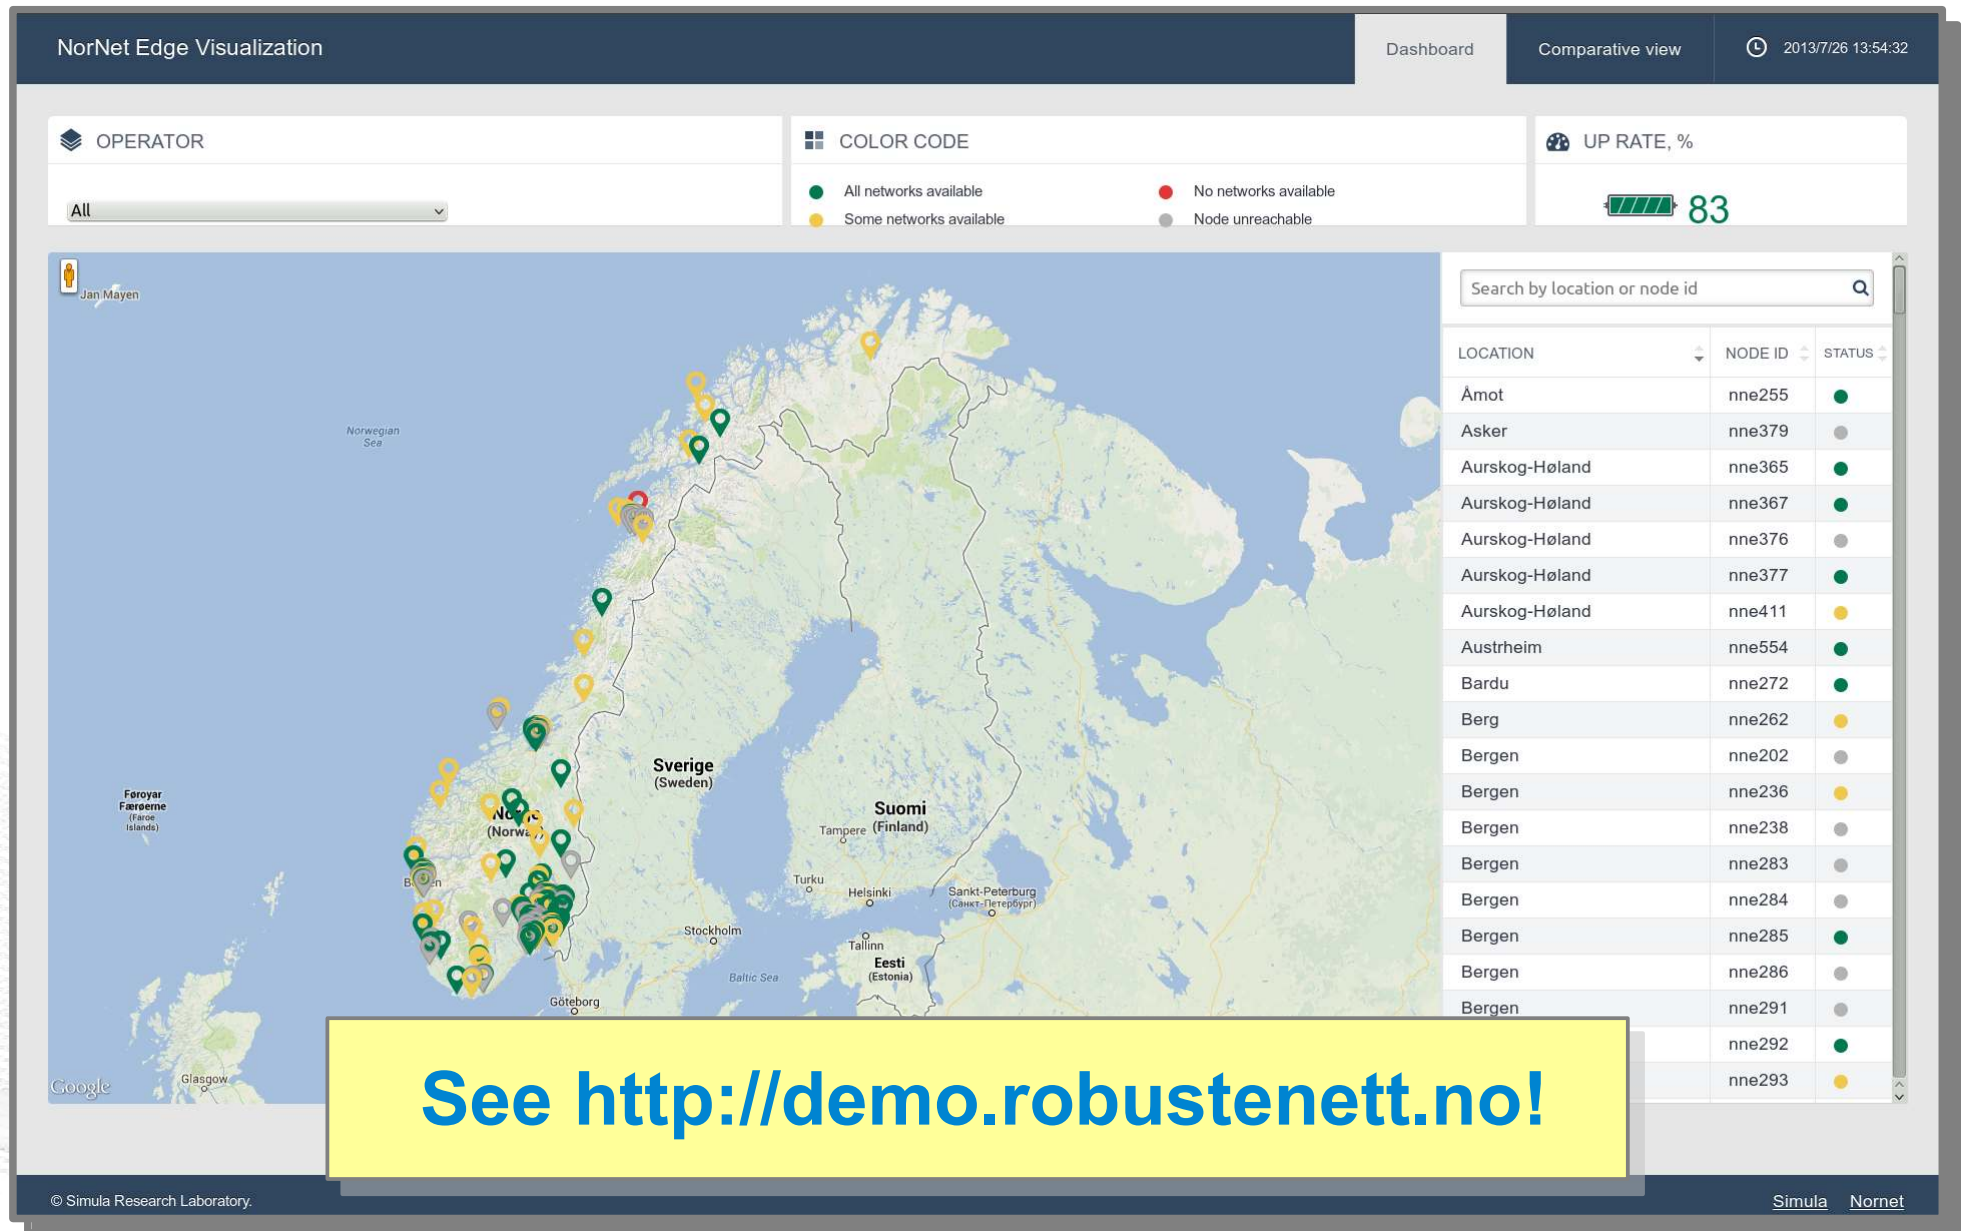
NorNet Edge Visualization

Dashboard

Comparative view

2013/7/26 13:54:32

OPERATOR

All

COLOR CODE

All networks available

No networks available

Some networks available

Node unreachable

UP RATE, %

83

Jan Mayen

Norwegian Sea

Føroyar Færøerne (Faroe Islands)

Sverige (Sweden)

Suomi (Finland)

Norge (Norway)

Bergen

Tampere

Turku

Helsinki

Sankt-Peterburg (Санкт-Петербург)

Stockholm

Tallinn

Eesti (Estonia)

Baltic Sea

Göteborg

Glasgow

Google

Search by location or node id

| LOCATION | NODE ID | STATUS |
|---|---|---|
| Åmot | nne255 | |
| Asker | nne379 | |
| Aurskog-Høland | nne365 | |
| Aurskog-Høland | nne367 | |
| Aurskog-Høland | nne376 | |
| Aurskog-Høland | nne377 | |
| Aurskog-Høland | nne411 | |
| Austrheim | nne554 | |
| Bardu | nne272 | |
| Berg | nne262 | |
| Bergen | nne202 | |
| Bergen | nne236 | |
| Bergen | nne238 | |
| Bergen | nne283 | |
| Bergen | nne284 | |
| Bergen | nne285 | |
| Bergen | nne286 | |
| Bergen | nne291 | |
| | nne292 | |
| | nne293 | |

See http://demo.robustenett.no!

© Simula Research Laboratory.

Simula Nornet